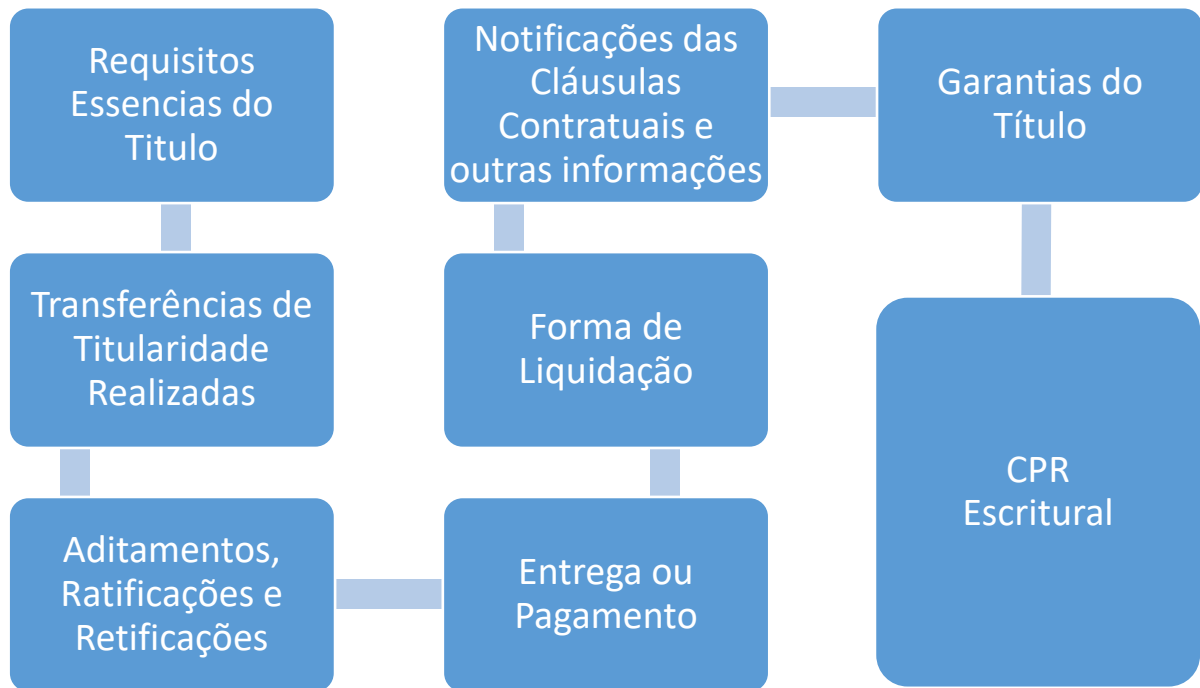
Requisitos Essencias do Titulo

Transferências de Titularidade Realizadas

Aditamentos, Ratificações e Retificações

Entrega ou Pagamento

Forma de Liquidação

Notificações das Cláusulas Contratuais e outras informações

Garantias do Título

CPR Escritural